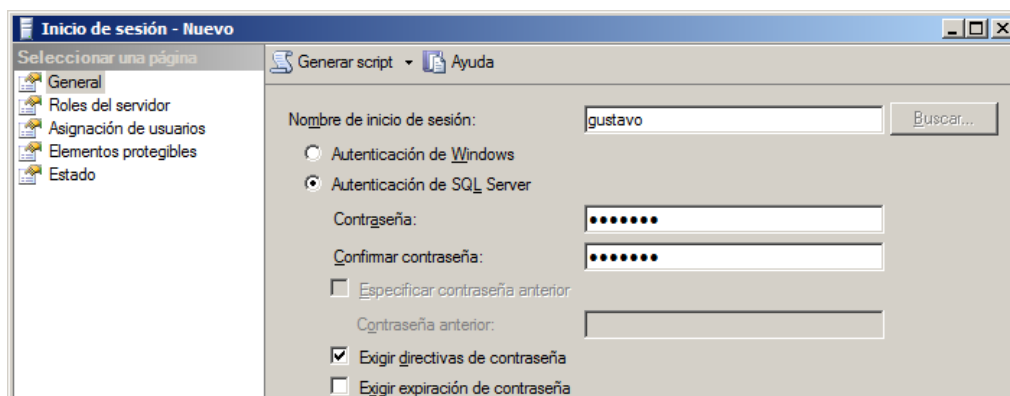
Inicio de sesión - Nuevo

Seleccionar una página
General
Roles del servidor
Asignación de usuarios
Elementos protegibles
Estado

Generar script
Ayuda

Nombre de inicio de sesión: gustavo
Buscar...

Autenticación de Windows
Autenticación de SQL Server
Contraseña: •••••••
Confirmar contraseña: •••••••
Especificar contraseña anterior
Contraseña anterior:
Exigir directivas de contraseña
Exigir expiración de contraseña